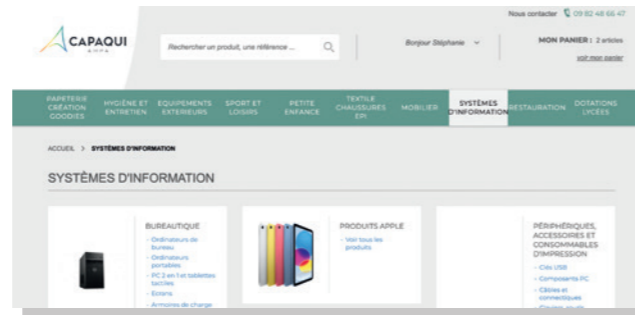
Nous contacter 09 82 48 66 47

CAPAQUI
AMPA

Rechercher un produit, une référence ...

Bonjour Stéphanie

MON PANIER : 2 articles
voir mon panier

PAPETERIE CRÉATION GOODIES
HYGIÈNE ET ENTRETIEN
EQUIPEMENTS EXTERIEURS
SPORT ET LOISIRS
PETITE ENFANCE
TEXTILE CHAUSSURES EPI
MOBILIER
SYSTÈMES D'INFORMATION
RESTAURATION
DOTATIONS LYCÉES

ACCUEIL > SYSTÈMES D'INFORMATION

SYSTÈMES D'INFORMATION

BUREAUTIQUE
- Ordinateurs de bureau
- Ordinateurs portables
- PC 2 en 1 et tablettes tactiles
- Ecrans
- Armoires de charge

PRODUITS APPLE
- Voir tous les produits

PÉRIPHÉRIQUES, ACCESSOIRES ET CONSOMMABLES D'IMPRESSION
- Clés USB
- Composants PC
- Câbles et connectiques
- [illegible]